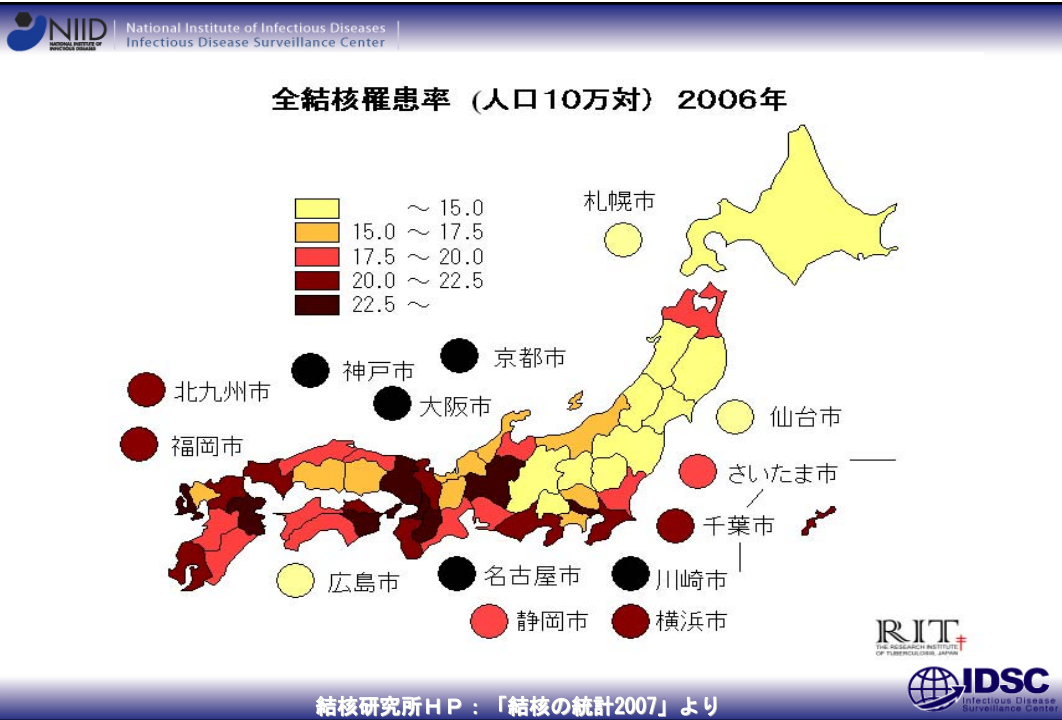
NIID NATIONAL INSTITUTE OF INFECTIOUS DISEASES | National Institute of Infectious Diseases Infectious Disease Surveillance Center

全結核罹患率（人口10万対）2006年

～ 15.0
15.0 ～ 17.5
17.5 ～ 20.0
20.0 ～ 22.5
22.5 ～

札幌市
京都市
神戸市
北九州市
大阪市
仙台市
福岡市
さいたま市
千葉市
広島市
名古屋市
川崎市
静岡市
横浜市

RIT THE RESEARCH INSTITUTE OF TUBERCULOSIS, JAPAN

IDSC Infectious Disease Surveillance Center

結核研究所ＨＰ：「結核の統計2007」より